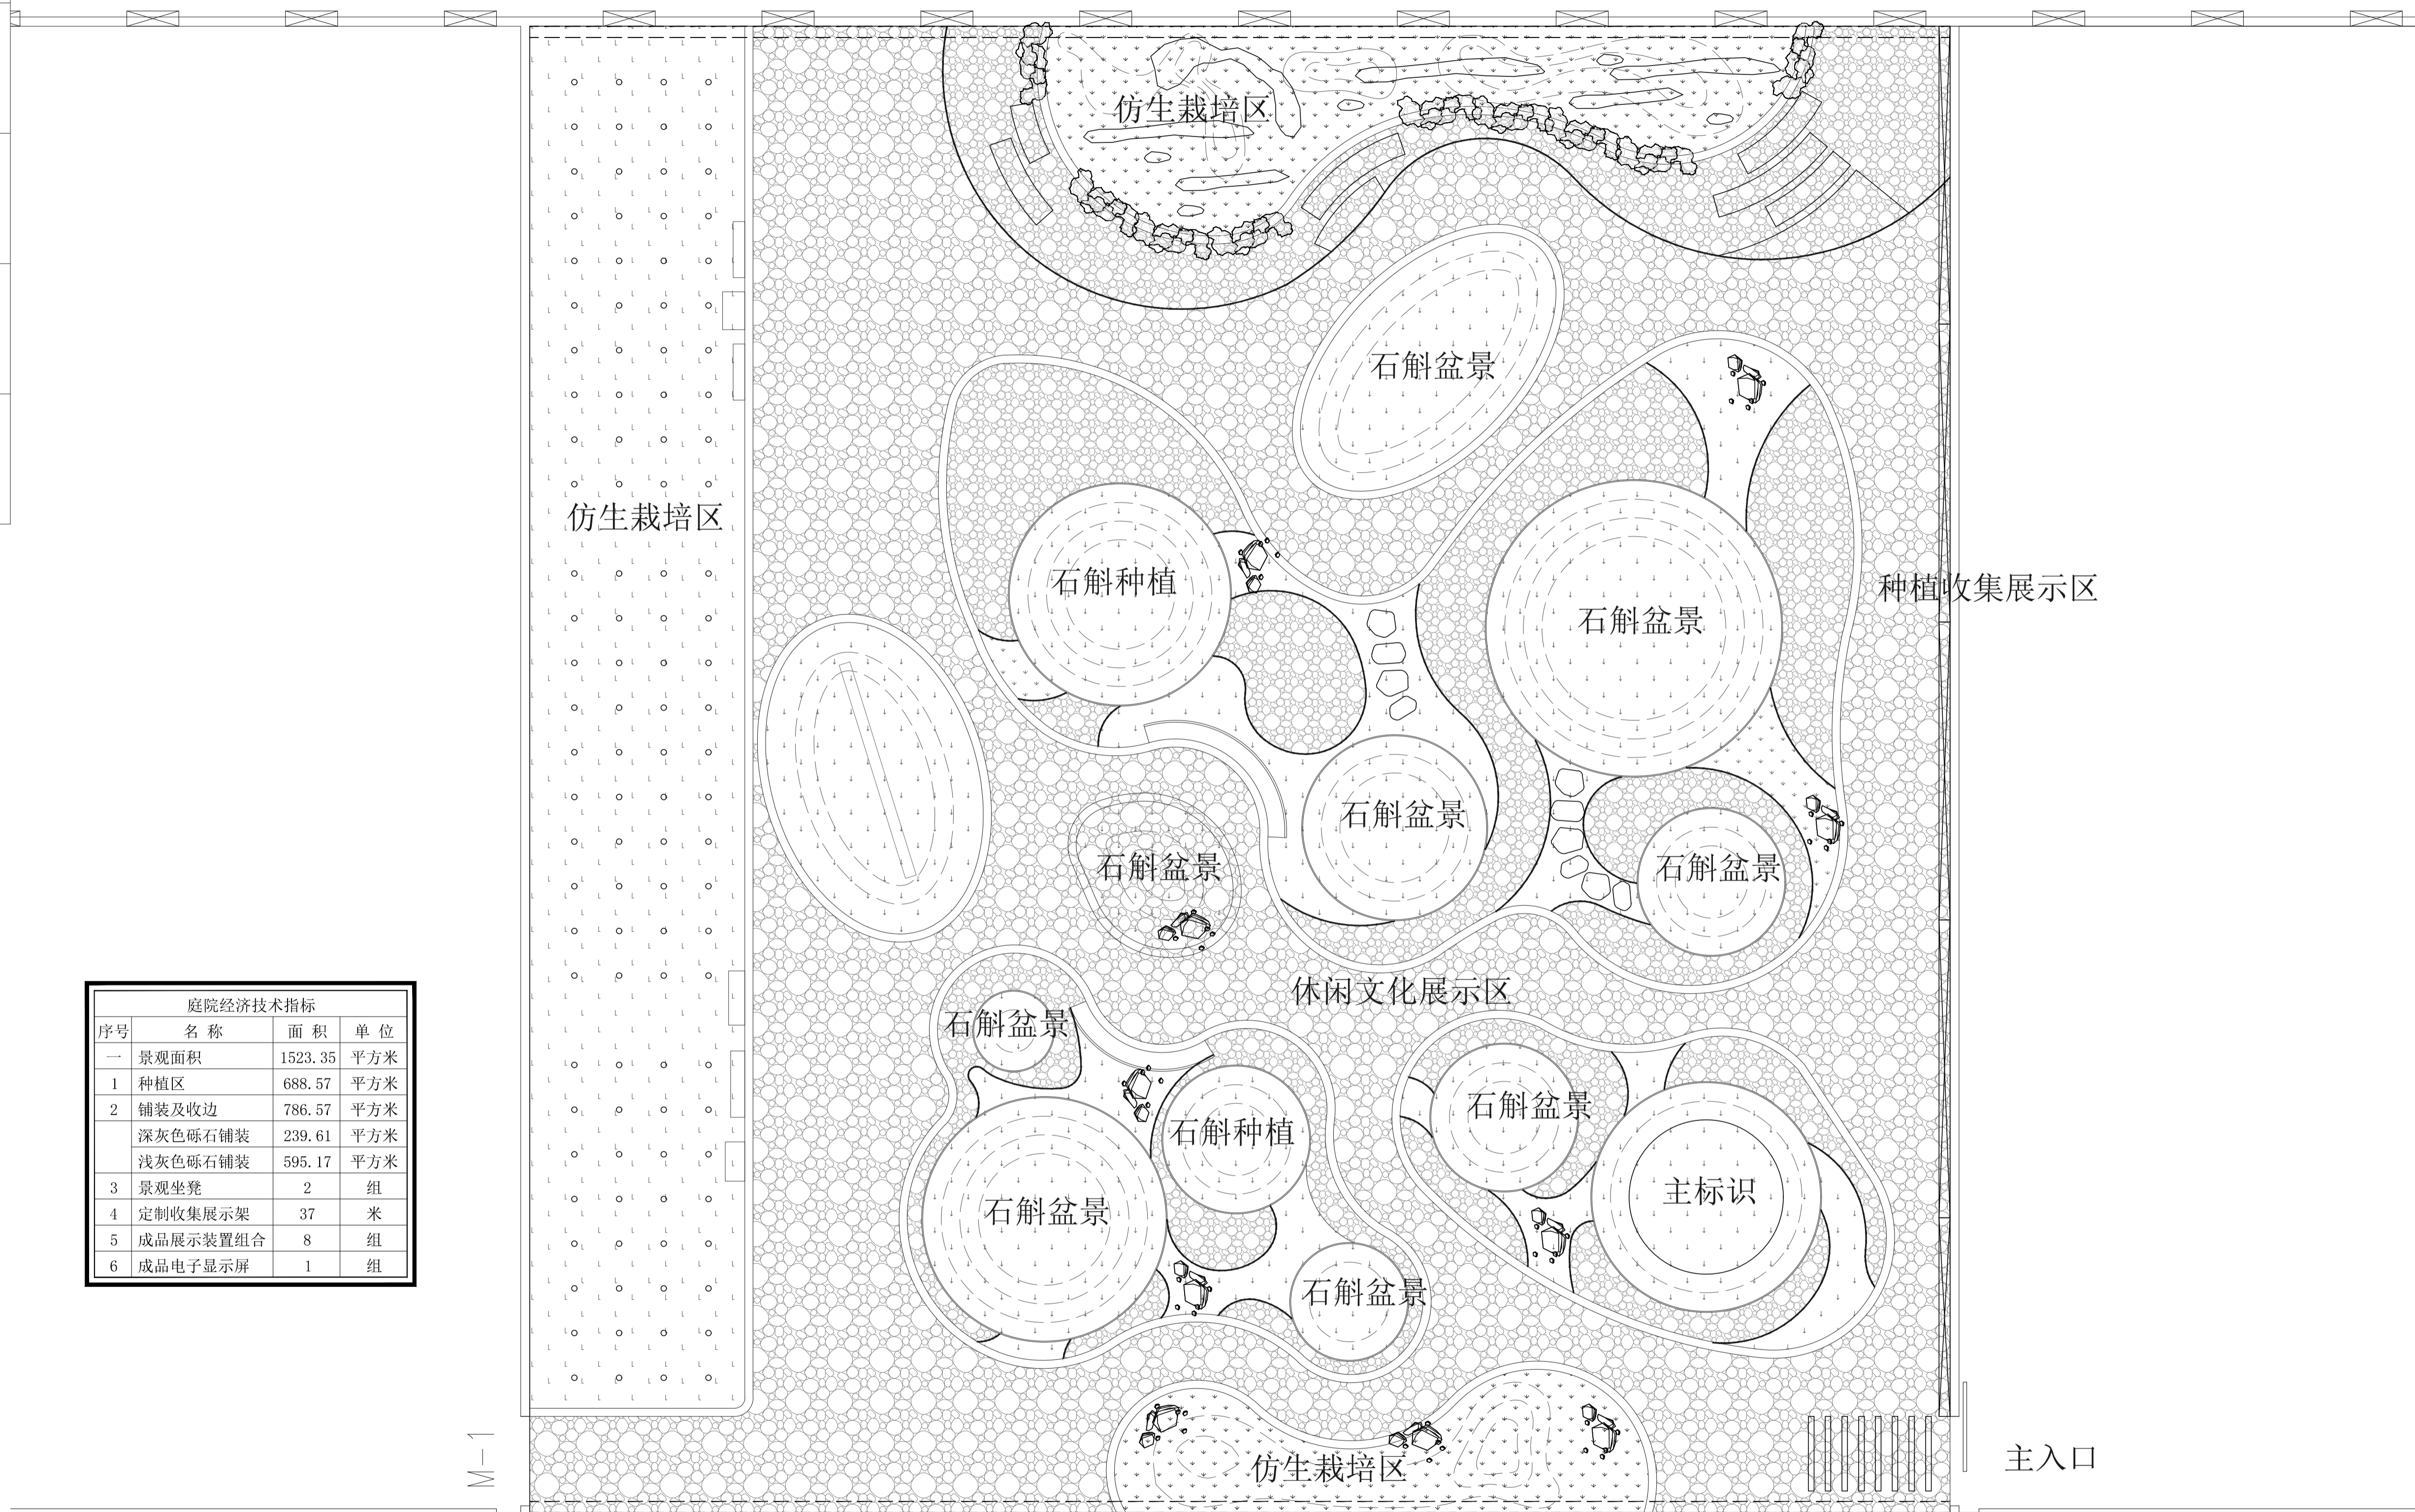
仿生栽培区

仿生栽培区

石斛盆景

石斛种植

石斛盆景

种植收集展示区

石斛盆景

石斛盆景

石斛盆景

休闲文化展示区

石斛盆景

石斛盆景

石斛种植

主标识

石斛盆景

石斛盆景

仿生栽培区

主入口

M-1

| 庭院经济技术指标 | | | |
|---|---|---|---|
| 序号 | 名 称 | 面 积 | 单 位 |
| 一 | 景观面积 | 1523.35 | 平方米 |
| 1 | 种植区 | 688.57 | 平方米 |
| 2 | 铺装及收边 | 786.57 | 平方米 |
| | 深灰色砾石铺装 | 239.61 | 平方米 |
| | 浅灰色砾石铺装 | 595.17 | 平方米 |
| 3 | 景观坐凳 | 2 | 组 |
| 4 | 定制收集展示架 | 37 | 米 |
| 5 | 成品展示装置组合 | 8 | 组 |
| 6 | 成品电子显示屏 | 1 | 组 |